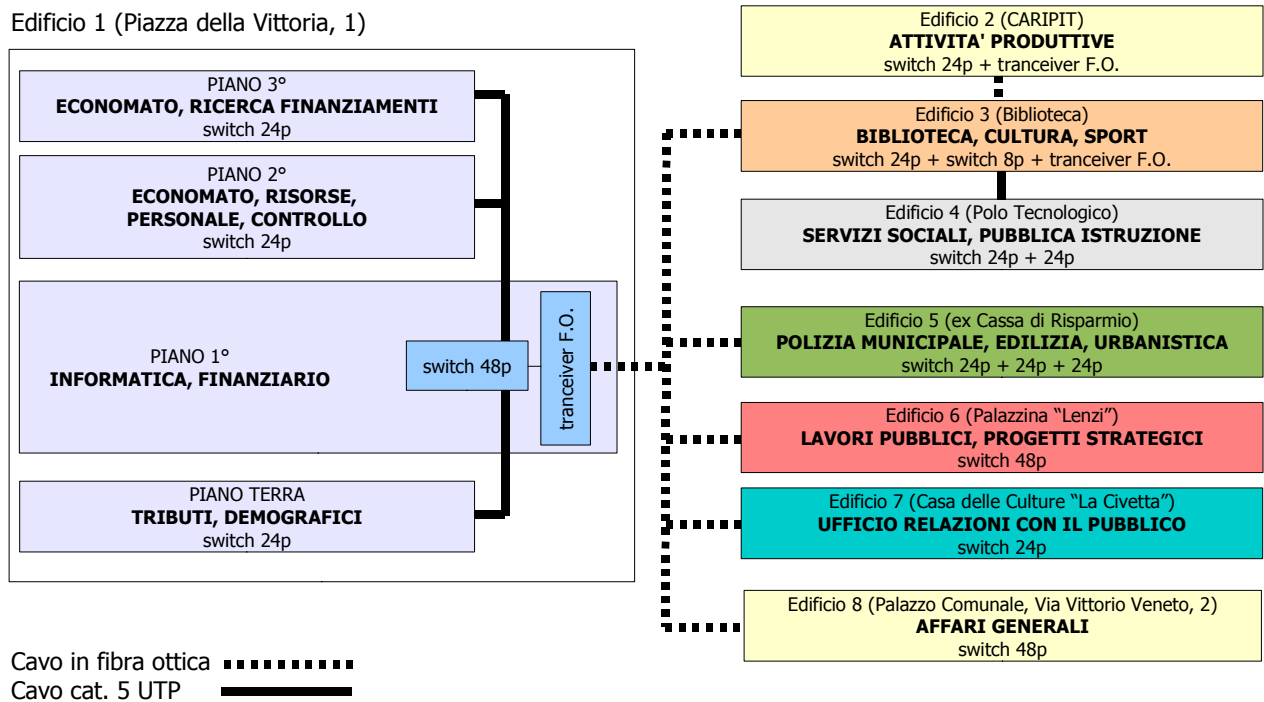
Edificio 1 (Piazza della Vittoria, 1)

PIANO 3°
**ECONOMATO, RICERCA FINANZIAMENTI**
switch 24p

PIANO 2°
**ECONOMATO, RISORSE, PERSONALE, CONTROLLO**
switch 24p

PIANO 1°
**INFORMATICA, FINANZIARIO**

switch 48p

tranceiver F.O.

PIANO TERRA
**TRIBUTI, DEMOGRAFICI**
switch 24p

Edificio 2 (CARIPIT)
**ATTIVITA' PRODUTTIVE**
switch 24p + tranceiver F.O.

Edificio 3 (Biblioteca)
**BIBLIOTECA, CULTURA, SPORT**
switch 24p + switch 8p + tranceiver F.O.

Edificio 4 (Polo Tecnologico)
**SERVIZI SOCIALI, PUBBLICA ISTRUZIONE**
switch 24p + 24p

Edificio 5 (ex Cassa di Risparmio)
**POLIZIA MUNICIPALE, EDILIZIA, URBANISTICA**
switch 24p + 24p + 24p

Edificio 6 (Palazzina "Lenzi")
**LAVORI PUBBLICI, PROGETTI STRATEGICI**
switch 48p

Edificio 7 (Casa delle Culture "La Civetta")
**UFFICIO RELAZIONI CON IL PUBBLICO**
switch 24p

Edificio 8 (Palazzo Comunale, Via Vittorio Veneto, 2)
**AFFARI GENERALI**
switch 48p

Cavo in fibra ottica
Cavo cat. 5 UTP